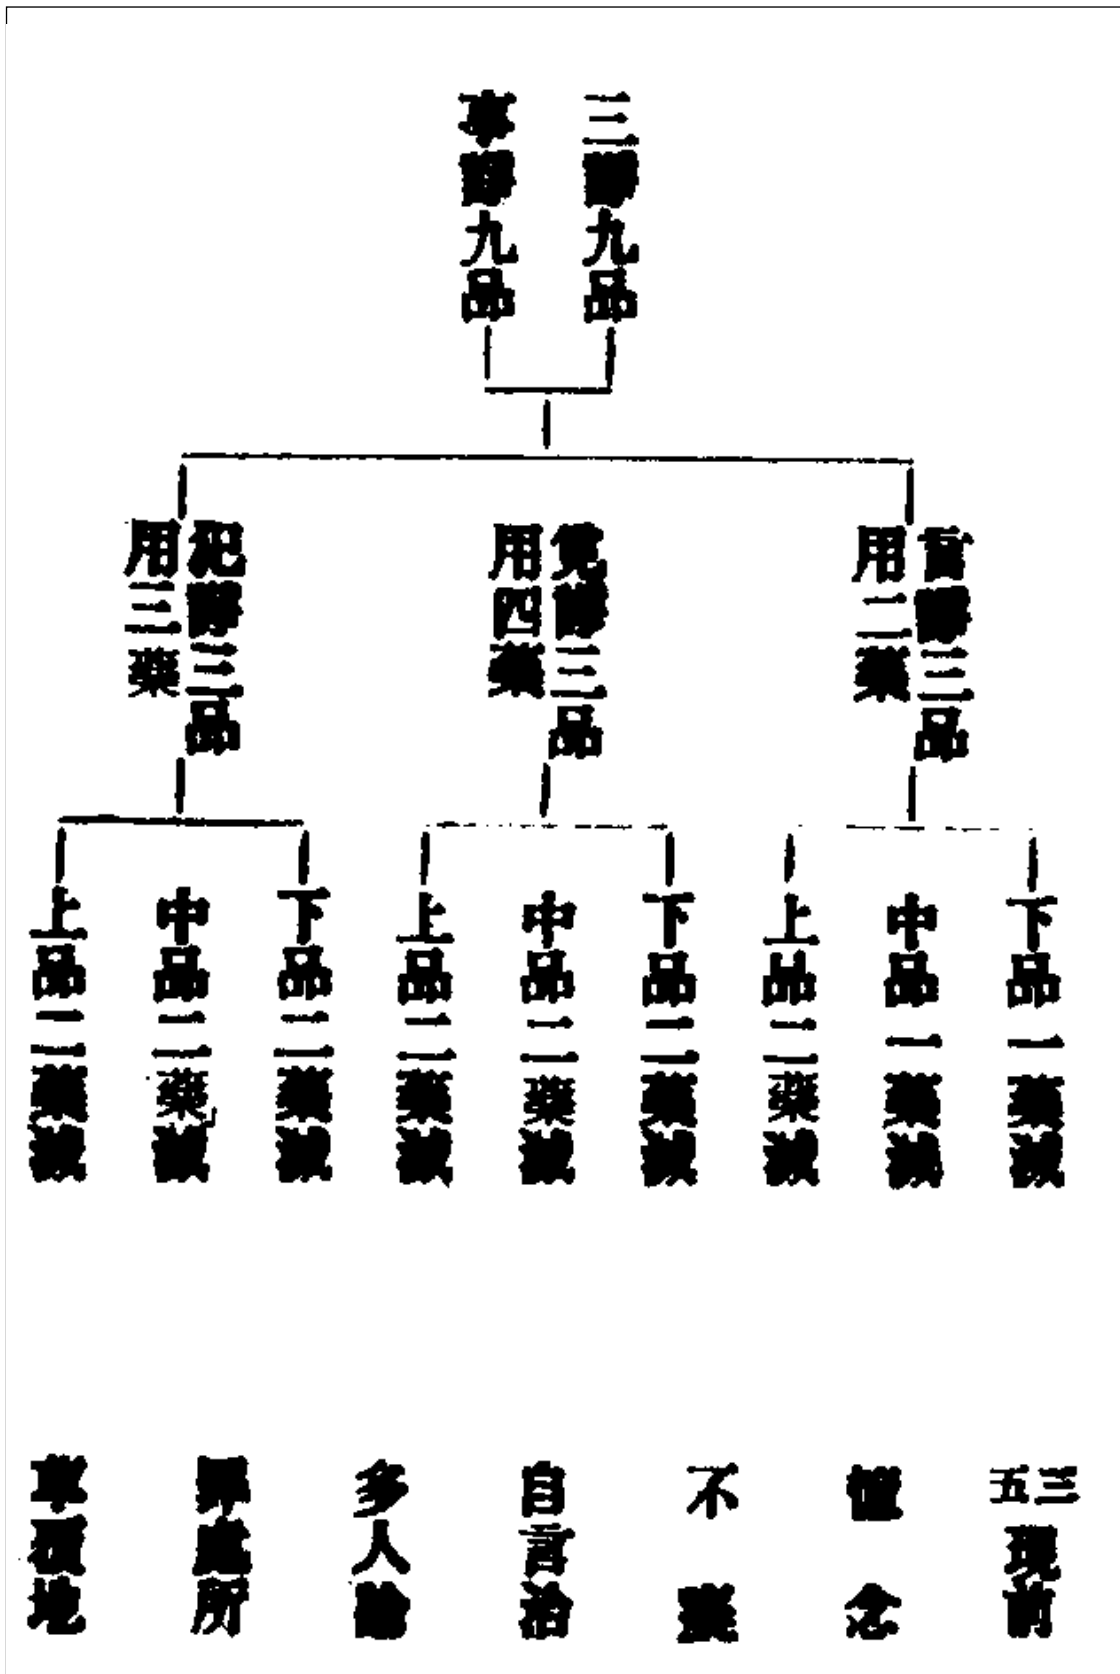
三懺九品
事懺九品

實懺三品
用二藥

覺懺三品
用四藥

犯懺三品
用三藥

下品一藥滅
中品一藥滅
上品二藥滅

下品二藥滅
中品二藥滅
上品二藥滅

下品二藥滅
中品二藥滅
上品二藥滅

三五
現前

懺念

不業

自責治

多人說

罪處所

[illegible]地